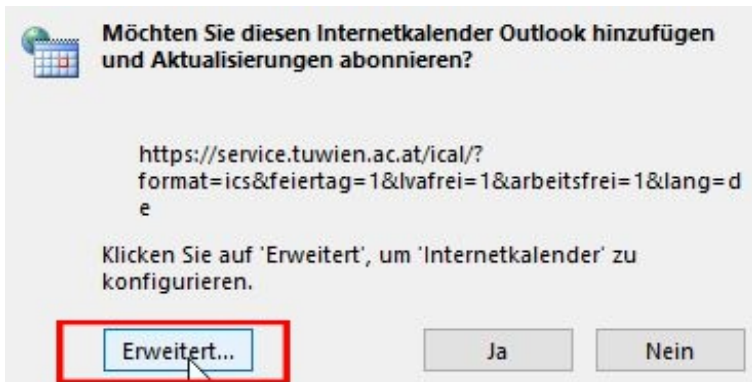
Möchten Sie diesen Internetkalender Outlook hinzufügen und Aktualisierungen abonnieren?

https://service.tuwien.ac.at/ical/?format=ics&feiertag=1&lvafrei=1&arbeitsfrei=1&lang=de

Klicken Sie auf 'Erweitert', um 'Internetkalender' zu konfigurieren.

Erweitert...

Ja

Nein